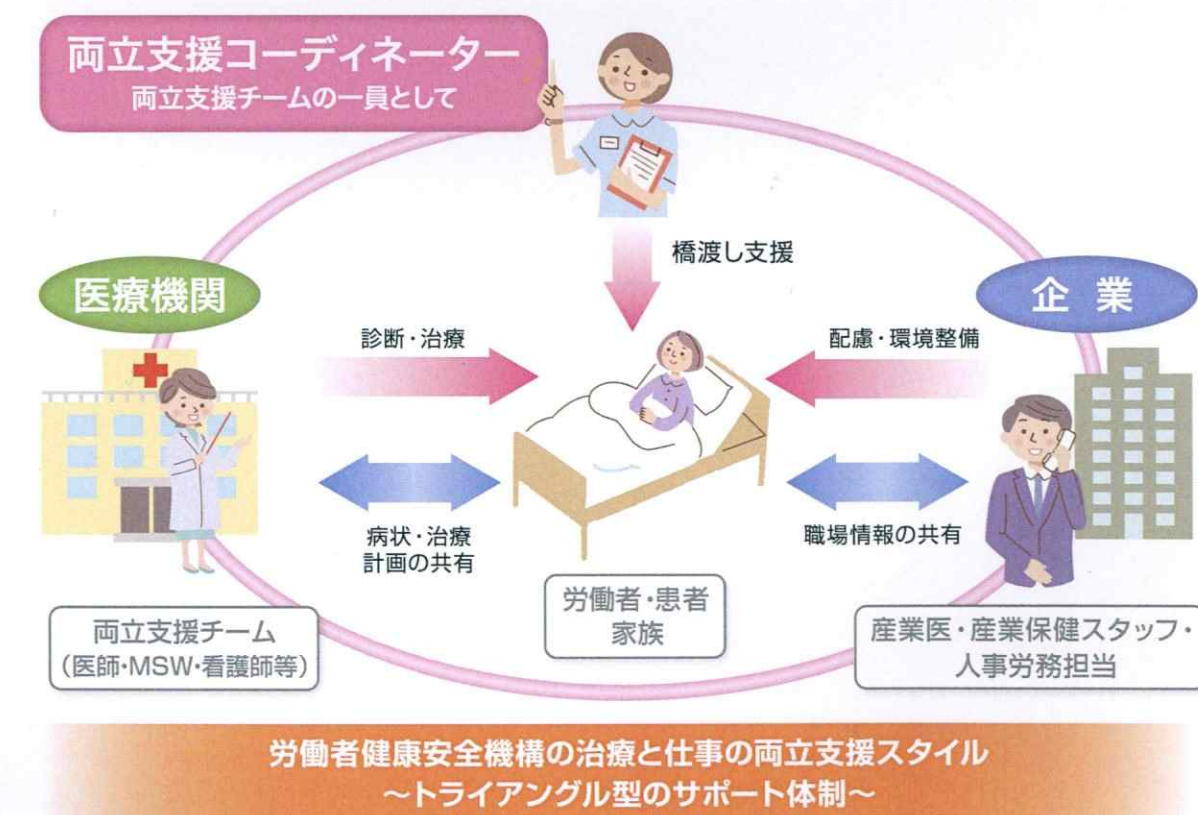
両立支援コーディネーター
両立支援チームの一員として

橋渡し支援

医療機関

企 業

診断・治療

配慮・環境整備

病状・治療計画の共有

職場情報の共有

労働者・患者
家族

両立支援チーム
(医師・MSW・看護師等)

産業医・産業保健スタッフ・
人事労務担当

労働者健康安全機構の治療と仕事の両立支援スタイル
~トライアングル型のサポート体制~